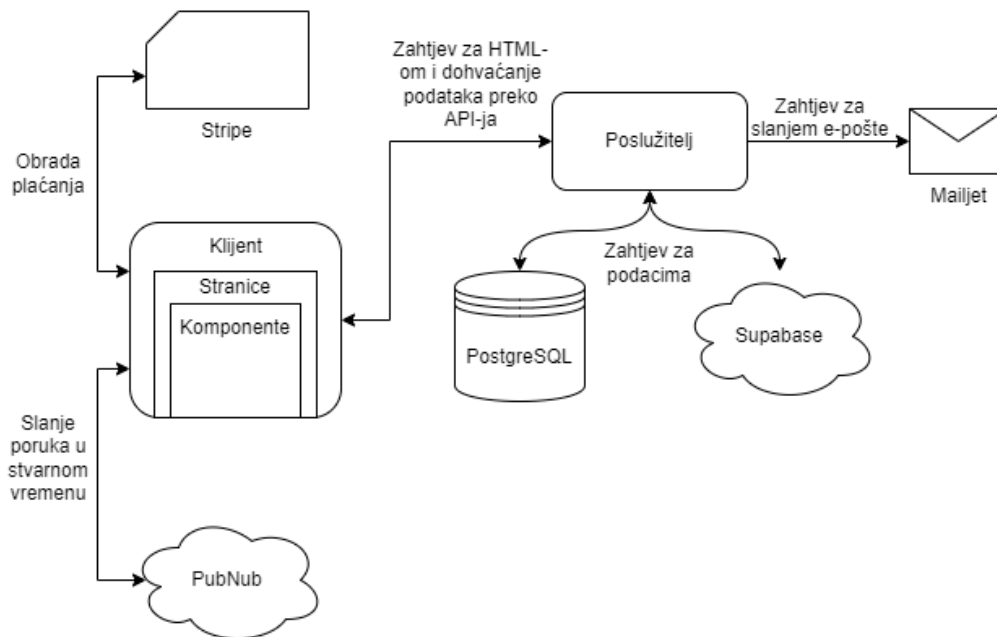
Stripe

Obrada plaćanja

Klijent

Stranice

Komponente

Slanje poruka u stvarnom vremenu

PubNub

Zahtjev za HTML-om i dohvaćanje podataka preko API-ja

Poslužitelj

Zahtjev za slanjem e-pošte

Mailjet

Zahtjev za podacima

PostgreSQL

Supabase